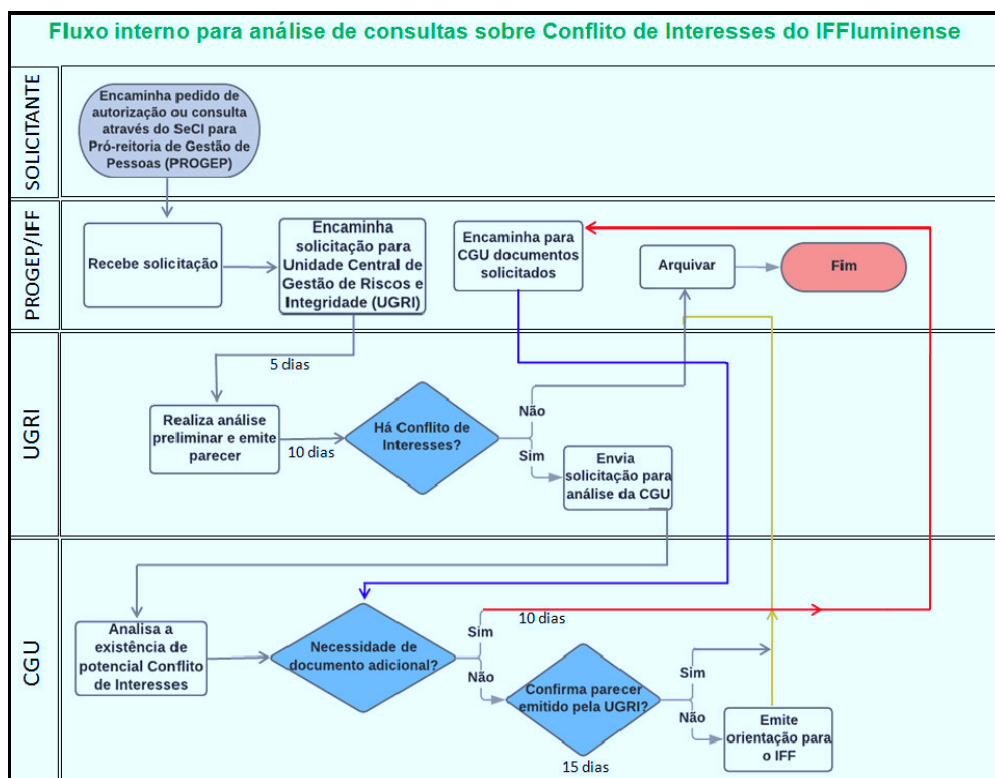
Fluxo interno para análise de consultas sobre Conflito de Interesses do IFFluminense

SOLICITANTE

Encaminha pedido de autorização ou consulta através do SeCI para Pró-reitoria de Gestão de Pessoas (PROGEP)

PROGEP/IFF

Recebe solicitação

Encaminha solicitação para Unidade Central de Gestão de Riscos e Integridade (UGRI)

Encaminha para CGU documentos solicitados

Arquivar

Fim

UGRI

5 dias

Realiza análise preliminar e emite parecer

10 dias

Há Conflito de Interesses?

Não

Sim

Envia solicitação para análise da CGU

CGU

Analisa a existência de potencial Conflito de Interesses

Necessidade de documento adicional?

Sim

10 dias

Não

Confirma parecer emitido pela UGRI?

Sim

Não

Emite orientação para o IFF

15 dias